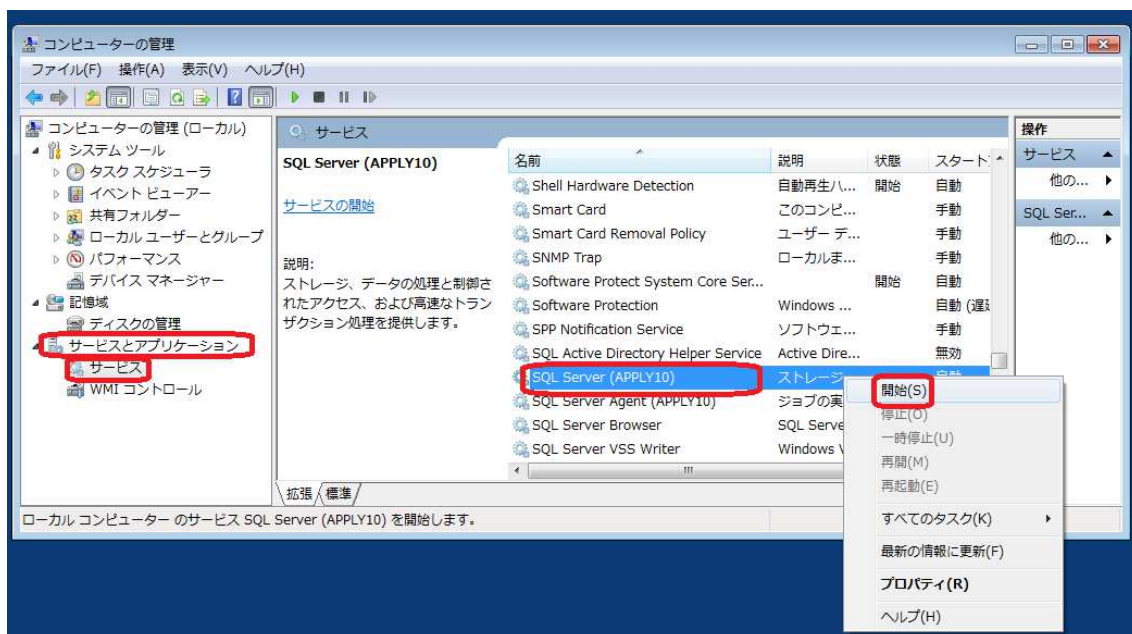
コンピューターの管理

ファイル(F) 操作(A) 表示(V) ヘルプ(H)

コンピューターの管理 (ローカル)
システム ツール
タスク スケジューラ
イベント ビューアー
共有フォルダー
ローカル ユーザーとグループ
パフォーマンス
デバイス マネージャー
記憶域
ディスクの管理
サービスとアプリケーション
サービス
WMI コントロール

サービス

SQL Server (APPLY10)

サービスの開始

説明:
ストレージ、データの処理と制御されたアクセス、および高速なトランザクション処理を提供します。

| 名前 | 説明 | 状態 | スタート |
|---|---|---|---|
| Shell Hardware Detection | 自動再生ハ... | 開始 | 自動 |
| Smart Card | このコンピ... | | 手動 |
| Smart Card Removal Policy | ユーザー デ... | | 手動 |
| SNMP Trap | ローカルま... | | 手動 |
| Software Protect System Core Ser... | | 開始 | 自動 |
| Software Protection | Windows ... | | 自動 (遅 |
| SPP Notification Service | ソフトウェ... | | 手動 |
| SQL Active Directory Helper Service | Active Dire... | | 無効 |
| SQL Server (APPLY10) | ストレージ | | 自動 |
| SQL Server Agent (APPLY10) | ジョブの実 | | |
| SQL Server Browser | SQL Serve | | |
| SQL Server VSS Writer | Windows V | | |

拡張 標準

操作
サービス
他の...
SQL Ser...
他の...

開始(S)
停止(O)
一時停止(U)
再開(M)
再起動(E)
すべてのタスク(K)
最新の情報に更新(F)
プロパティ(R)
ヘルプ(H)

ローカル コンピューター のサービス SQL Server (APPLY10) を開始します。